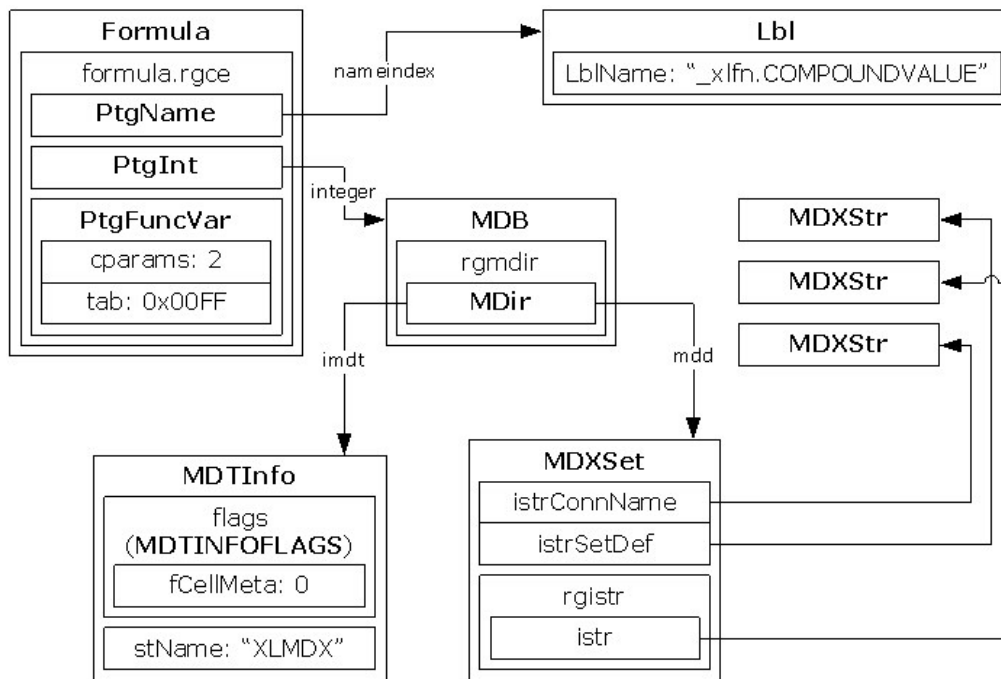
Formula

formula.rgce

PtgName

PtgInt

PtgFuncVar

cparams: 2

tab: 0x00FF

nameindex

Lbl

LblName: "_xlfn.COMPOUNDVALUE"

integer

MDB

rgmdir

MDir

imdt

mdd

MDXStr

MDXStr

MDXStr

MDTInfo

flags (MDTINFOFLAGS)

fCellMeta: 0

stName: "XLMDX"

MDXSet

istrConnName

istrSetDef

rgistr

istr